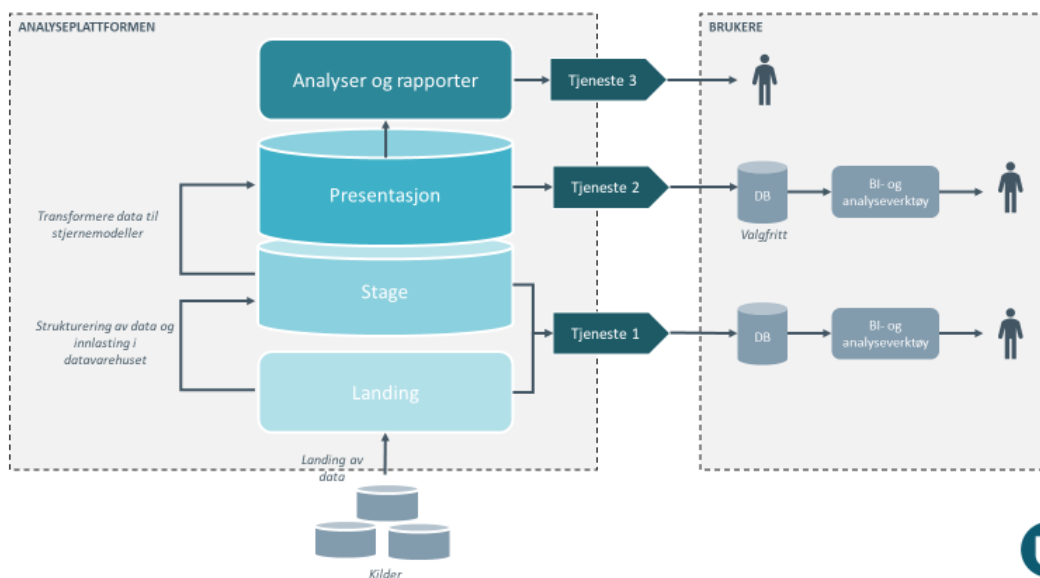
ANALYSEPLATTFORMEN

Analyser og rapporter

Presentasjon

Stage

Landing

Transformere data til stjernemodeller

Strukturering av data og innlasting i datavarehuset

Landing av data

Kilder

Tjeneste 3

Tjeneste 2

Tjeneste 1

BRUKERE

DB

Valgfritt

BI- og analyseverktøy

DB

BI- og analyseverktøy